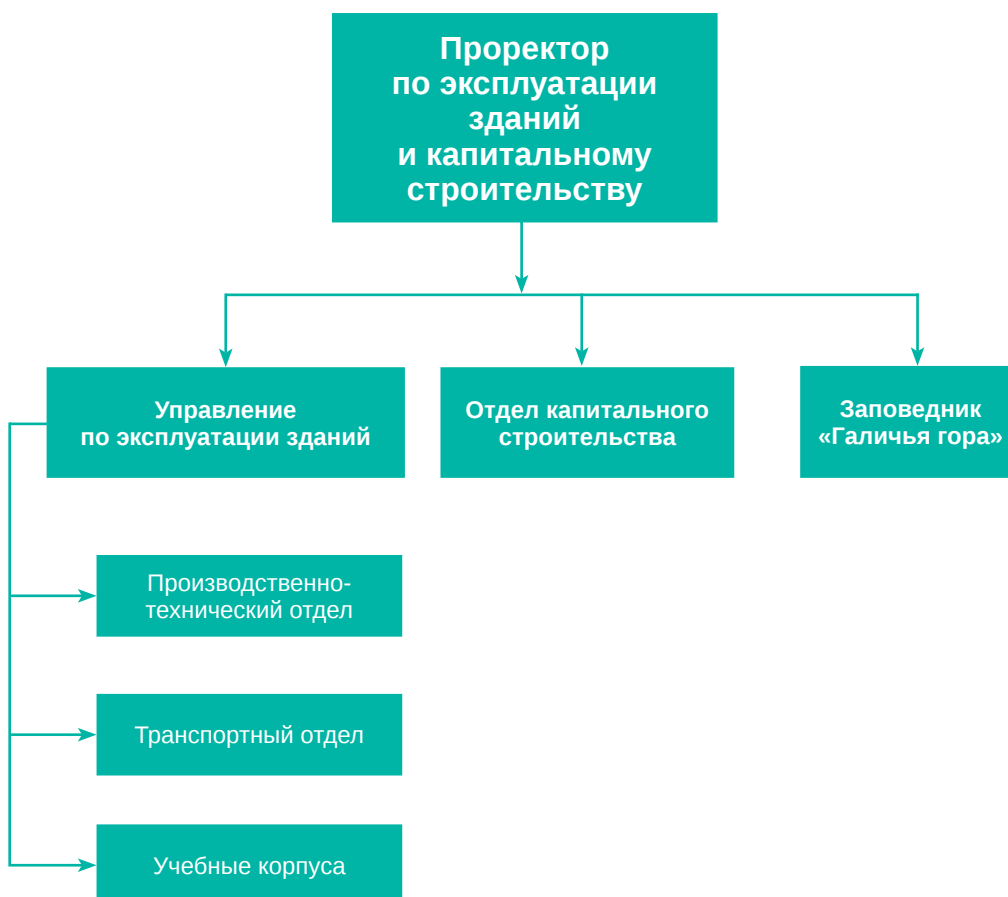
Проректор по эксплуатации зданий и капитальному строительству

Управление по эксплуатации зданий

Отдел капитального строительства

Заповедник «Галичья гора»

Производственно-технический отдел

Транспортный отдел

Учебные корпуса